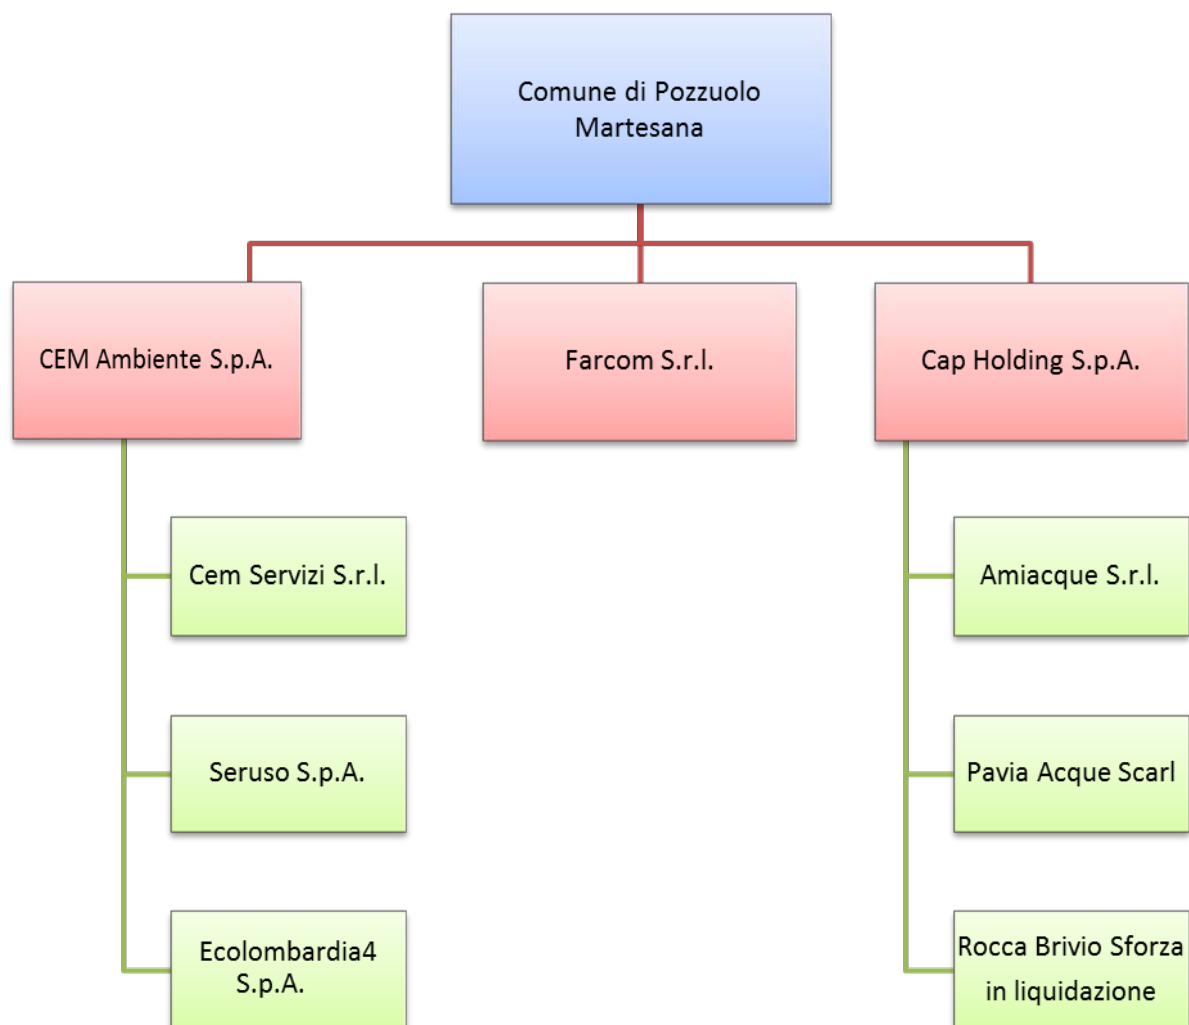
Comune di Pozzuolo Martesana

CEM Ambiente S.p.A.

Farcom S.r.l.

Cap Holding S.p.A.

Cem Servizi S.r.l.

Seruso S.p.A.

Ecolombardia4 S.p.A.

Amiacque S.r.l.

Pavia Acque Scarl

Rocca Brivio Sforza in liquidazione